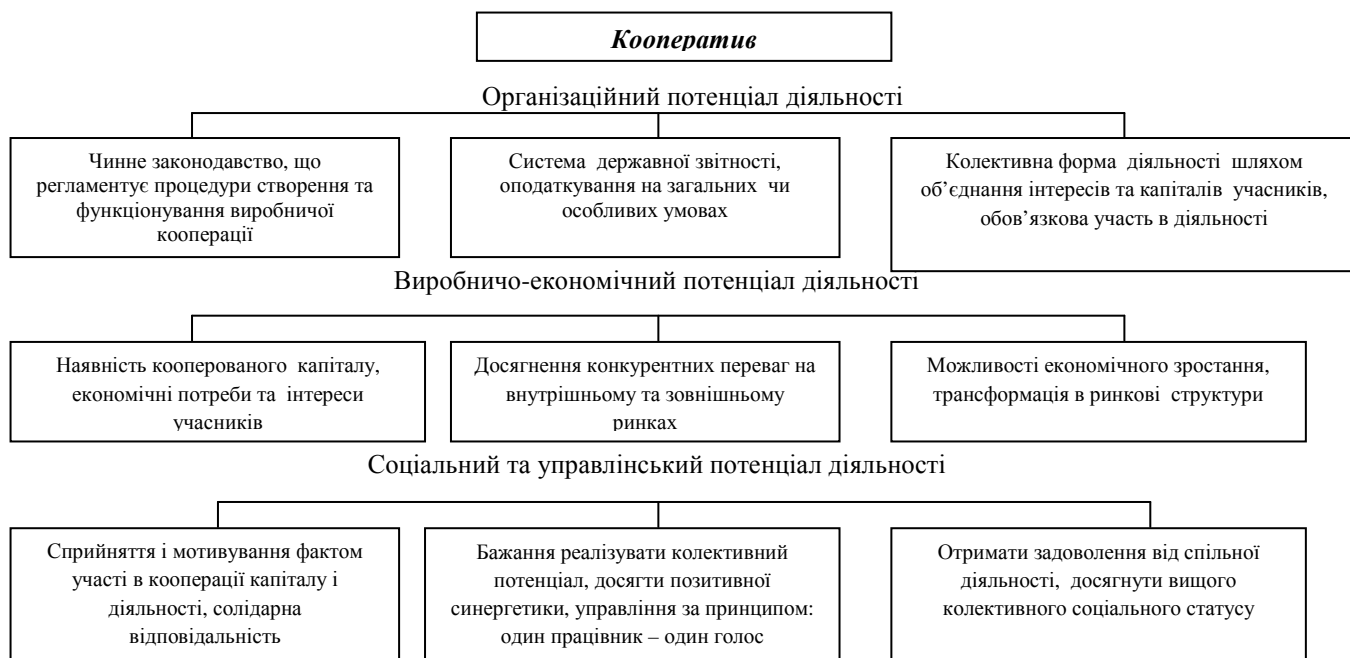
Кооператив

Організаційний потенціал діяльності

Чинне законодавство, що регламентує процедури створення та функціонування виробничої кооперації

Система державної звітності, оподаткування на загальних чи особливих умовах

Колективна форма діяльності шляхом об'єднання інтересів та капіталів учасників, обов'язкова участь в діяльності

Виробничо-економічний потенціал діяльності

Наявність кооперованого капіталу, економічні потреби та інтереси учасників

Досягнення конкурентних переваг на внутрішньому та зовнішньому ринках

Можливості економічного зростання, трансформація в ринкові структури

Соціальний та управлінський потенціал діяльності

Сприйняття і мотивування фактом участі в кооперації капіталу і діяльності, солідарна відповідальність

Бажання реалізувати колективний потенціал, досягти позитивної синергетики, управління за принципом: один працівник – один голос

Отримати задоволення від спільної діяльності, досягнути вищого колективного соціального статусу